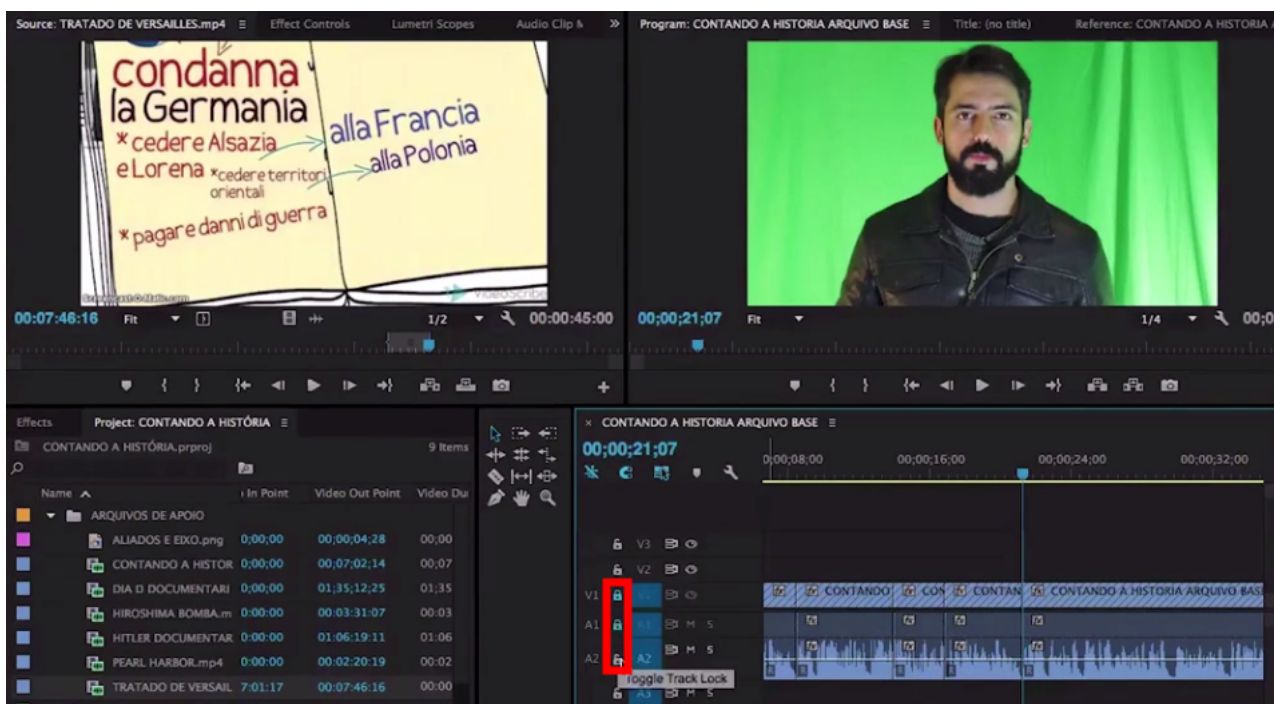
Source: TRATADO DE VERSAILLES.mp4 ≡ Effect Controls Lumetri Scopes Audio Clip M »

condanna
la Germania
*cedere Alsazia e Lorena
alla Francia
*cedere territori orientali
alla Polonia
*pagare danni di guerra

VideoScribe

00:07:46:16 Fit 1/2 00:00:45:00

Program: CONTANDO A HISTORIA ARQUIVO BASE ≡ Title: (no title) Reference: CONTANDO A HISTORIA A

00;00;21;07 Fit 1/4 00;0

Effects Project: CONTANDO A HISTÓRIA ≡

CONTANDO A HISTÓRIA.prproj 9 Items

| Name | In Point | Video Out Point | Video Du |
|---|---|---|---|
| ARQUIVOS DE APOIO | | | |
| ALIADOS E EIXO.png | 0;00;00 | 00;00;04;28 | 00;00 |
| CONTANDO A HISTOR | 0;00;00 | 00;07;02;14 | 00;07 |
| DIA D DOCUMENTARI | 0;00;00 | 01;35;12;25 | 01;35 |
| HIROSHIMA BOMBA.m | 0:00:00 | 00:03:31:07 | 00:03 |
| HITLER DOCUMENTAR | 0:00:00 | 01:06:19:11 | 01:06 |
| PEARL HARBOR.mp4 | 0:00:00 | 00:02:20:19 | 00:02 |
| TRATADO DE VERSAIL | 7:01:17 | 00:07:46:16 | 00:00 |

× CONTANDO A HISTORIA ARQUIVO BASE ≡

00;00;21;07

0;00;08;00 00;00;16;00 00;00;24;00 00;00;32;00

V3 V2 V1 A1 A2 A3

M S

CONTANDO CON CONTAN CONTANDO A HISTORIA ARQUIVO BASE

Toggle Track Lock